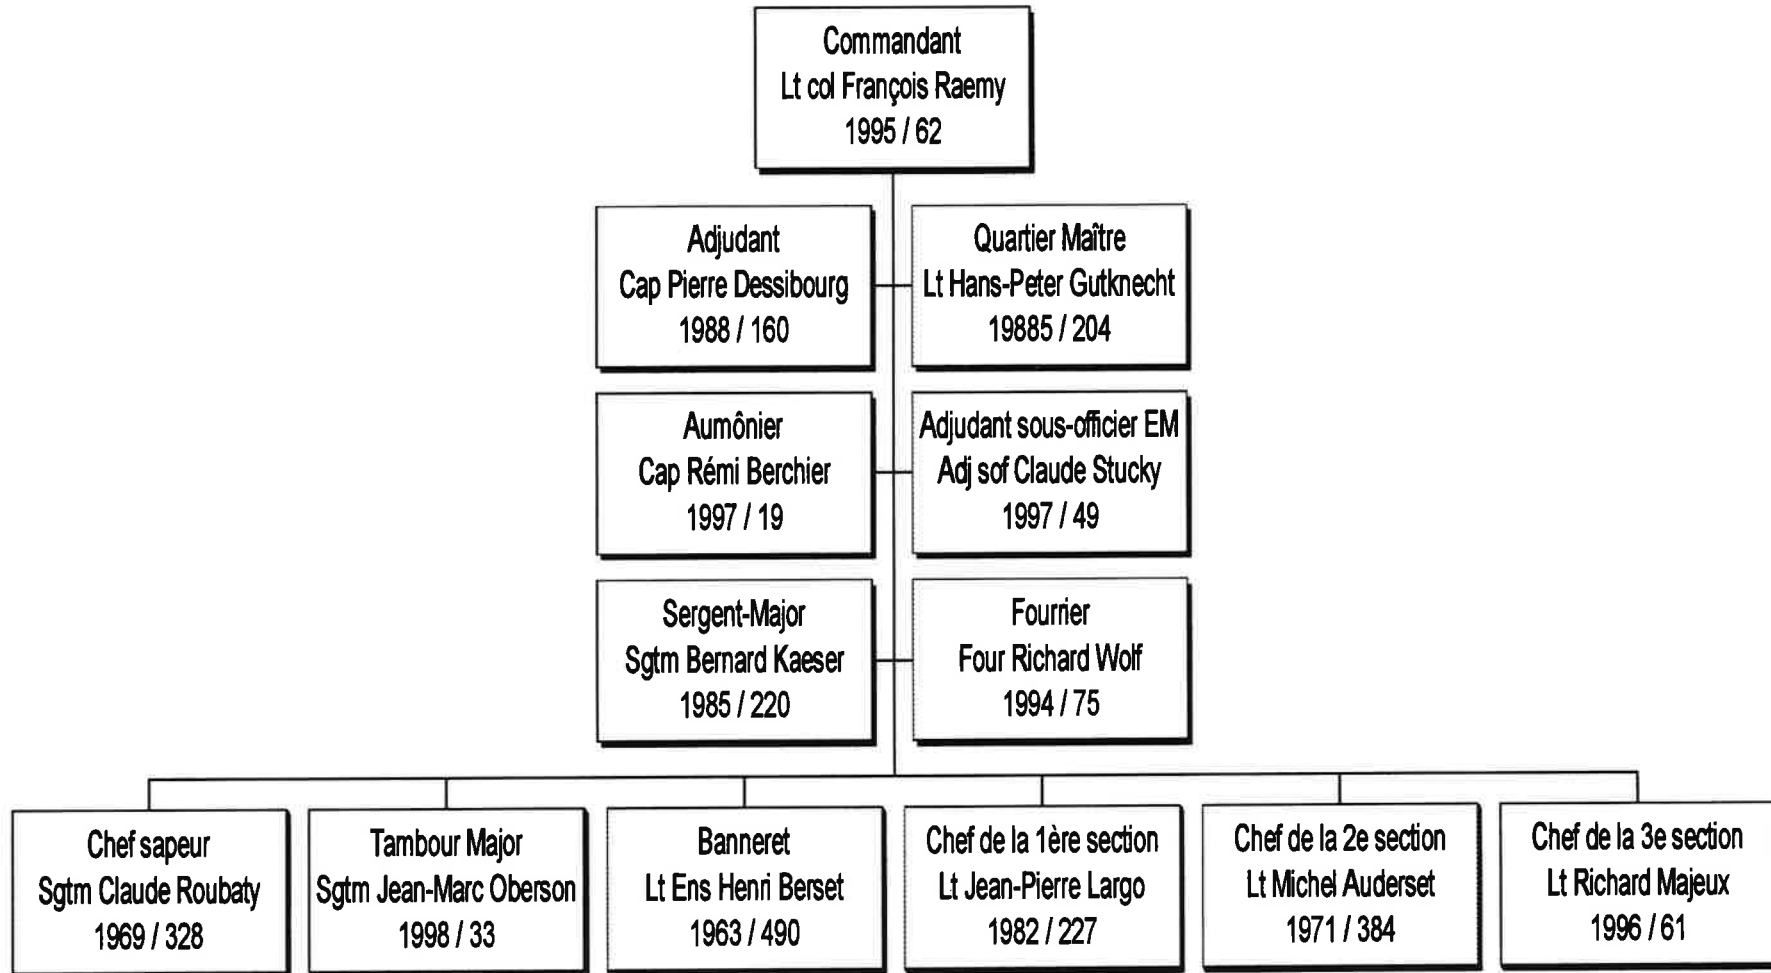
Commandant
Lt col François Raemy
1995 / 62

Adjudant
Cap Pierre Dessibourg
1988 / 160

Quartier Maître
Lt Hans-Peter Gutknecht
19885 / 204

Aumônier
Cap Rémi Berchier
1997 / 19

Adjudant sous-officier EM
Adj sof Claude Stucky
1997 / 49

Sergent-Major
Sgtm Bernard Kaeser
1985 / 220

Fourrier
Four Richard Wolf
1994 / 75

Chef sapeur
Sgtm Claude Roubaty
1969 / 328

Tambour Major
Sgtm Jean-Marc Oberson
1998 / 33

Banneret
Lt Ens Henri Berset
1963 / 490

Chef de la 1ère section
Lt Jean-Pierre Largo
1982 / 227

Chef de la 2e section
Lt Michel Auderset
1971 / 384

Chef de la 3e section
Lt Richard Majeux
1996 / 61